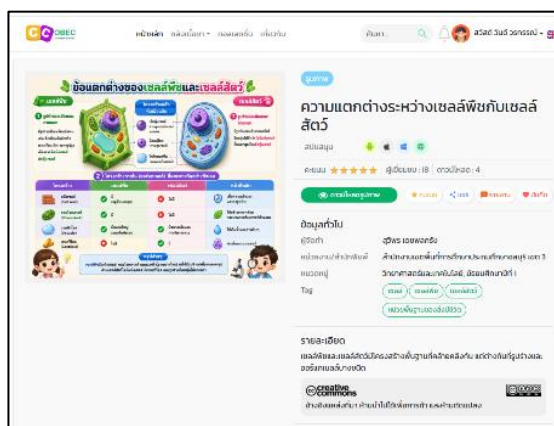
OBEC หน้าแรก คลังสื่อ กลยุทธ์ เกี่ยวกับ ค้นหา สวัสดี วรรณนี -

ข้อแตกต่างของเซลล์พืชและเซลล์สัตว์

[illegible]

ความแตกต่างระหว่างเซลล์พืชกับเซลล์สัตว์

คะแนน ★★★★★ ผู้เข้าชม : 18 ดาวน์โหลด : 4

ข้อมูลทั่วไป

ผู้จัดทำ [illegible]

หน่วยงาน/สำนักพิมพ์ สำนักงานเขตพื้นที่การศึกษาประถมศึกษาสมุทร เขต 3

หมวดหมู่ วิทยาศาสตร์และเทคโนโลยี, มัธยมศึกษาปีที่ 1

Tag เซลล์ เซลล์พืช เซลล์สัตว์ หน่วยพื้นฐานของสิ่งมีชีวิต

รายละเอียด

เซลล์พืชและเซลล์สัตว์มีโครงสร้างพื้นฐานที่คล้ายคลึงกัน แต่ต่างกันที่รูปร่างและออร์แกเนลล์บางชนิด

creative commons

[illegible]